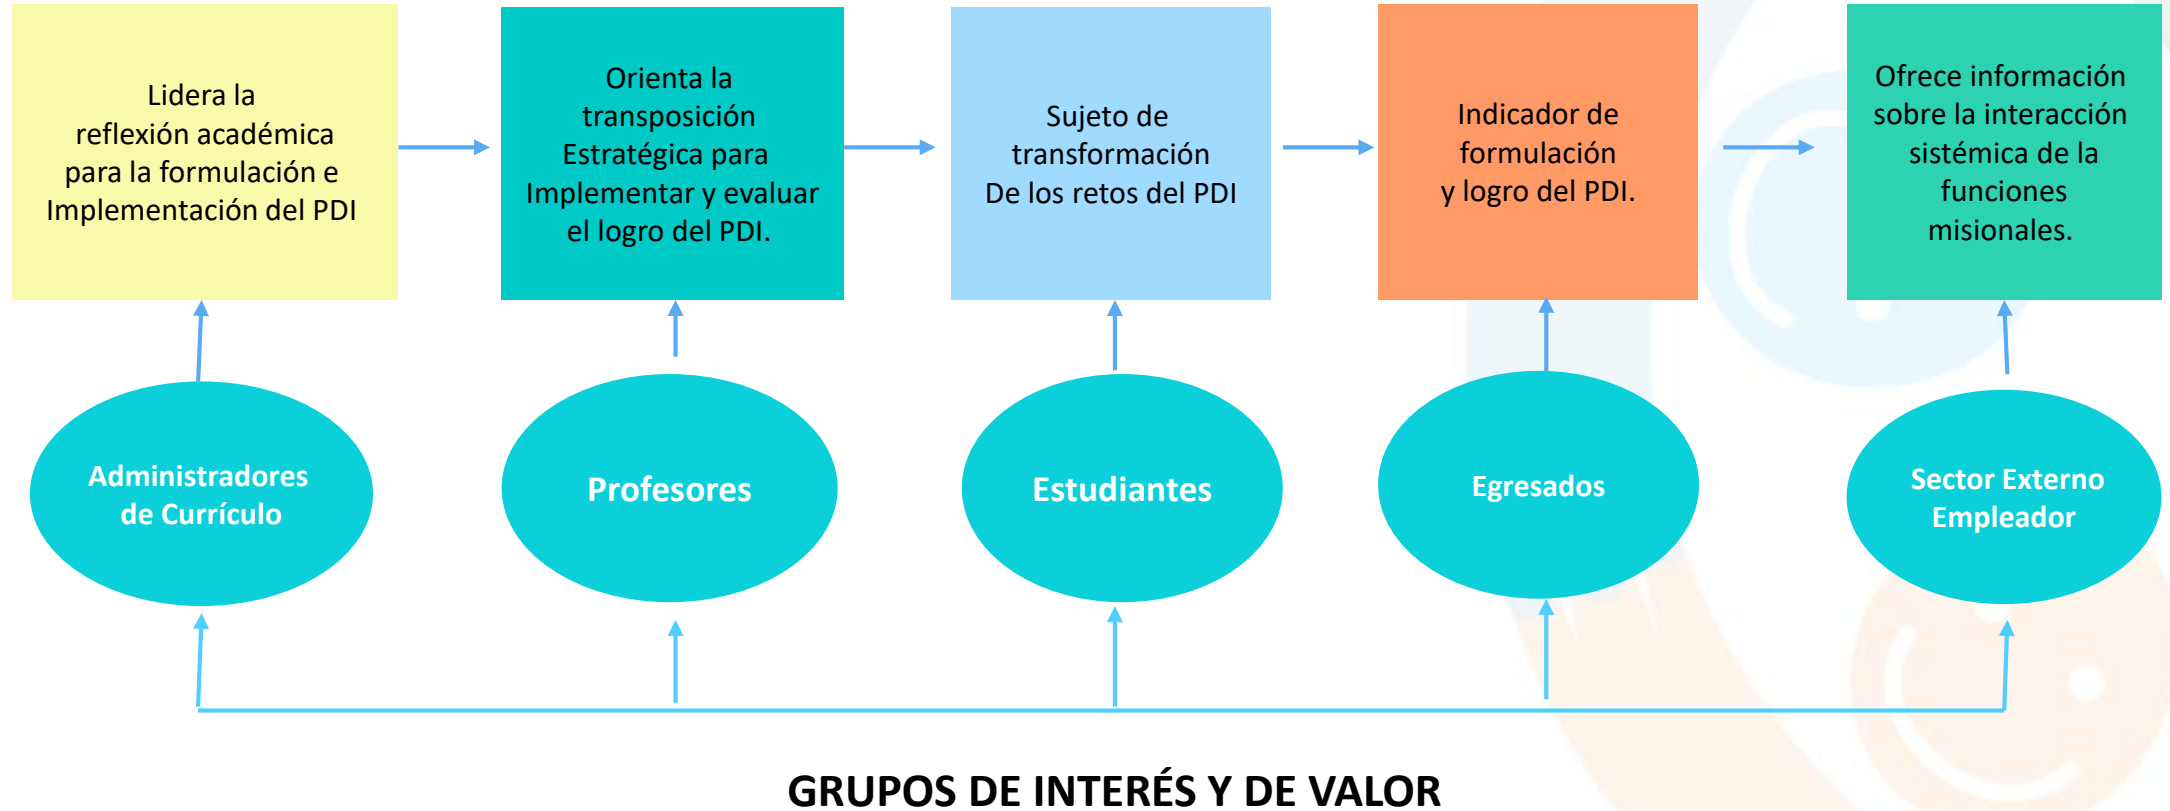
Lidera la reflexión académica para la formulación e Implementación del PDI

Orienta la transposición Estratégica para Implementar y evaluar el logro del PDI.

Sujeto de transformación De los retos del PDI

Indicador de formulación y logro del PDI.

Ofrece información sobre la interacción sistémica de la funciones misionales.

Administradores de Currículo

Profesores

Estudiantes

Egresados

Sector Externo Empleador

GRUPOS DE INTERÉS Y DE VALOR